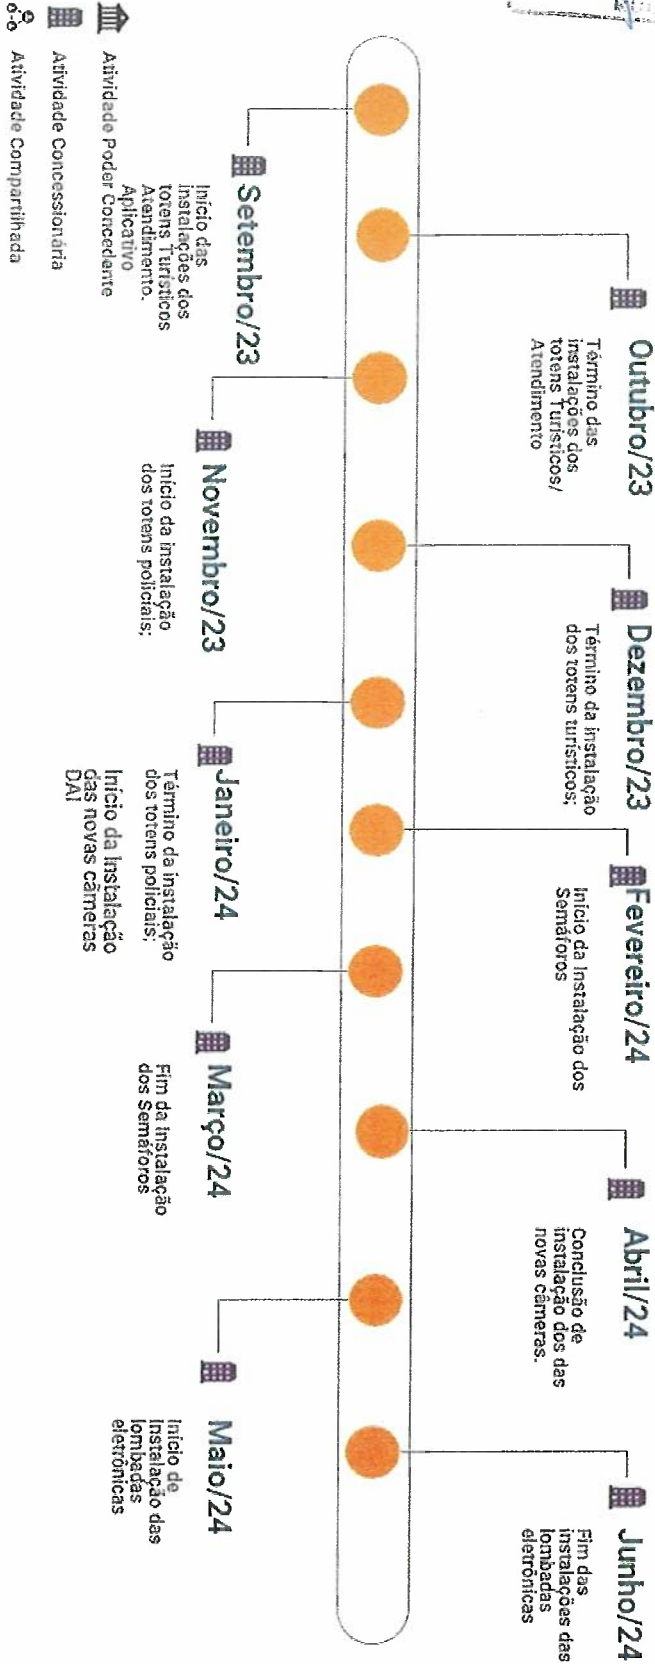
Setembro/23
Início das instalações dos totens Turísticos Atendimento. Aplicativo

Outubro/23
Término das instalações dos totens Turísticos/ Atendimento

Novembro/23
Início da instalação dos totens policiais;

Dezembro/23
Término da instalação dos totens turísticos;

Janeiro/24
Término da instalação dos totens policiais;
Início da instalação das novas câmeras DAI

Fevereiro/24
Início da Instalação dos Semáforos

Março/24
Fim da Instalação dos Semáforos

Abril/24
Conclusão de instalação dos das novas câmeras.

Maio/24
Início de instalação das lombadas eletrônicas

Junho/24
Fim das instalações das lombadas eletrônicas

Atividade Poder Concedente
Atividade Concessionária
Atividade Compartilhada